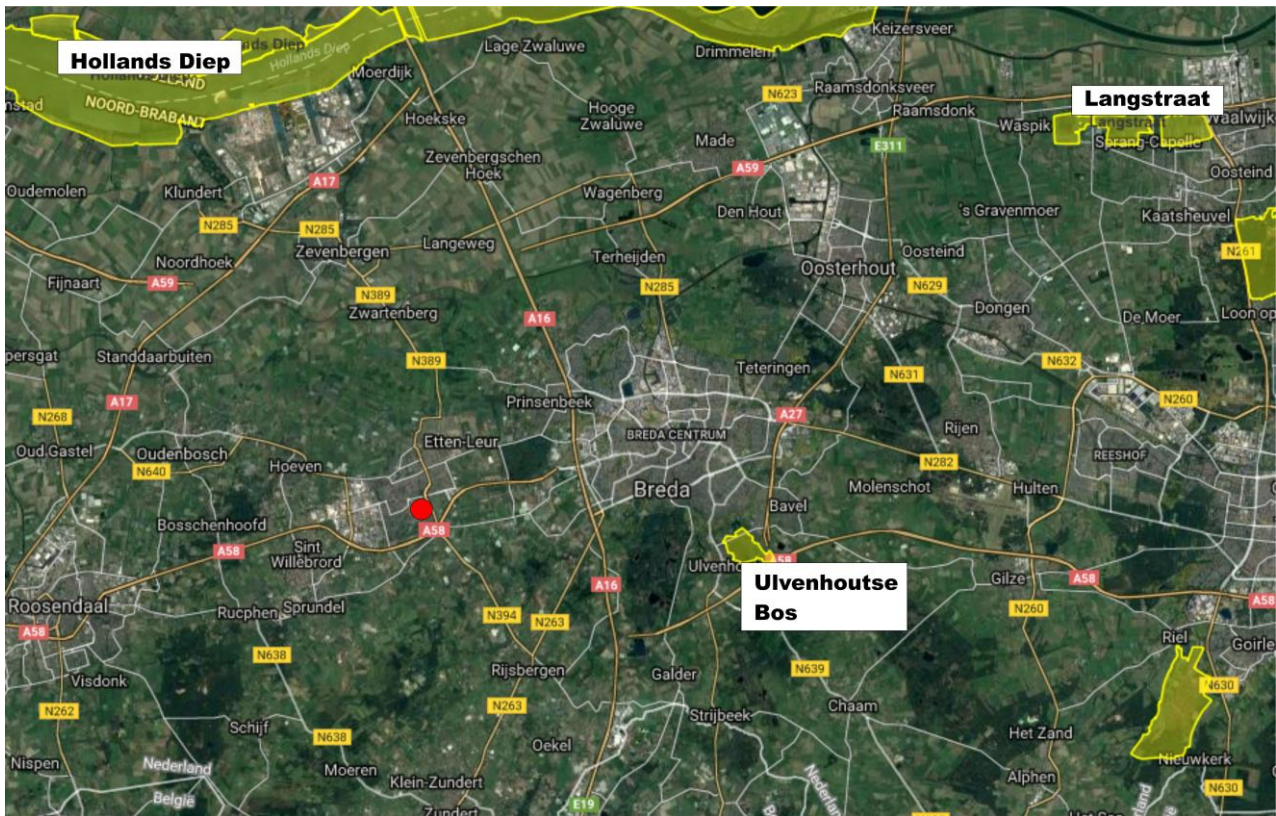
Hollands Diep
Hollands Diep
HOLLAND
NOORD-BRABANT
Moerdijk
Lage Zwaluwe
Drimmelen
Keizersveer
N623
Raamsdonksveer
Raamsdonk
Langstraat
Waspik
Sprang-Capelle
Waalwijk
Hoekske
Hooge Zwaluwe
Made
E311
A59
Zevenbergschen Hoek
Oudemolen
Klundert
A17
Wagenberg
Den Hout
's Gravenmoer
Oosteind
Kaatsheuvel
N285
N285
Zevenbergen
Langeweg
Terheijden
Oosteind
N261
Noordhoek
Fijnaart
A59
N389
Zwartenberg
N285
Oosterhout
N629
Dongen
De Moer
Loon op
A16
persgat
Standdaarbuiten
N389
Teteringen
N632
N631
N260
N268
A17
Prinsenbeek
A27
Oud Gastel
Oudenbosch
N640
Etten-Leur
BREDA CENTRUM
Rijen
Hoeven
N282
REESHOF
Breda
Molenschot
Hulten
Bosschenhoofd
A58
Sint Willebrord
A58
Bavel
A58
Ulvenhout
Ulvenhoutse Bos
Gilze
A58
A58
A16
Roosendaal
Rucphen
Sprundel
N394
N263
N260
A58
Riel
Goirle
N638
N639
Rijsbergen
Galder
Chaam
N630
Visdonk
N262
N263
Strijbeek
Schijf
Het Zand
N638
Oekel
Alphen
Nieuwkerk
Nispen
Nederland
Moeren
Klein-Zundert
België
E19
Zundert
N630